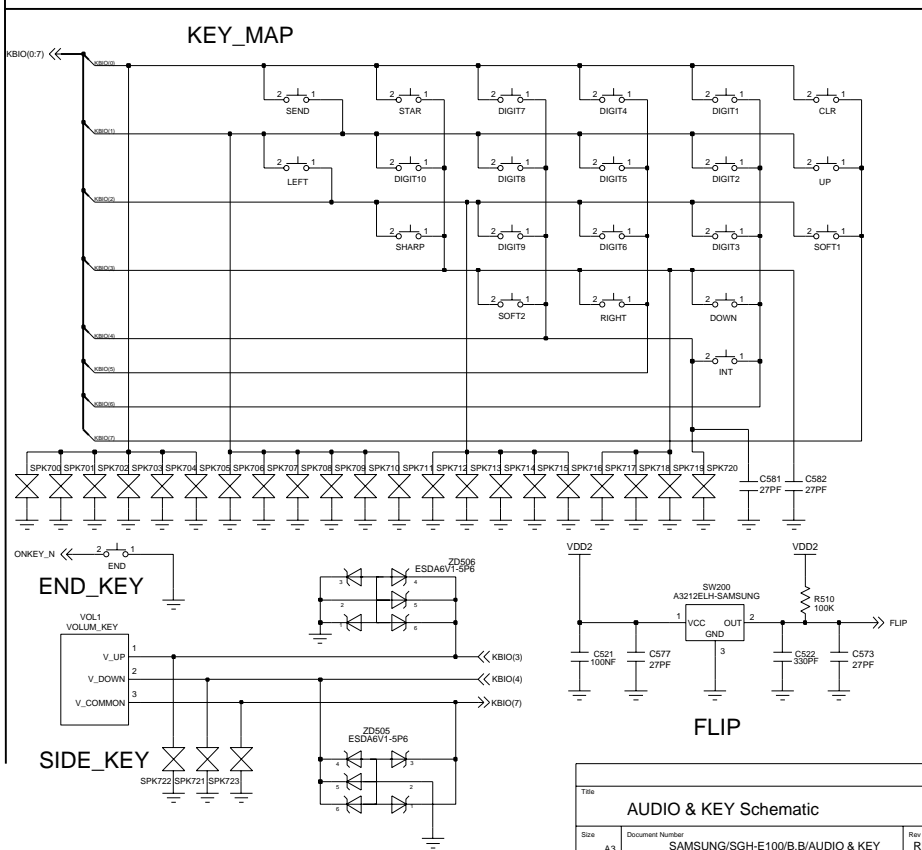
KEY_MAP

KBIO(0:7)

KBIO(0)
KBIO(1)
KBIO(2)
KBIO(3)
KBIO(4)
KBIO(5)
KBIO(6)
KBIO(7)

2 1 SEND
2 1 STAR
2 1 DIGIT7
2 1 DIGIT4
2 1 DIGIT1
2 1 CLR

2 1 LEFT
2 1 DIGIT10
2 1 DIGIT8
2 1 DIGIT5
2 1 DIGIT2
2 1 UP

2 1 SHARP
2 1 DIGIT9
2 1 DIGIT6
2 1 DIGIT3
2 1 SOFT1

2 1 SOFT2
2 1 RIGHT
2 1 DOWN

2 1 INT

SPK700 SPK701 SPK702 SPK703 SPK704 SPK705 SPK706 SPK707 SPK708 SPK709 SPK710 SPK711 SPK712 SPK713 SPK714 SPK715 SPK716 SPK717 SPK718 SPK719 SPK720

C581 27PF
C582 27PF

ONKEY_N
2 1 END

END_KEY

ZD506 ESDA6V1-5P6
3 4 2 5 1 6

VOL1 VOLUM_KEY
1 V_UP
2 V_DOWN
3 V_COMMON

KBIO(3)
KBIO(4)
KBIO(7)

ZD505 ESDA6V1-5P6
4 3 5 2 6 1

SIDE_KEY

SPK722 SPK721 SPK723

VDD2
VDD2

SW200
A3212ELH-SAMSUNG
1 VCC OUT 2
GND
3

R510 100K

FLIP

C521 100NF
C577 27PF
C522 330PF
C573 27PF

FLIP

Title
AUDIO & KEY Schematic
Size A3
Document Number
SAMSUNG/SGH-E100/B.B/AUDIO & KEY
Rev R